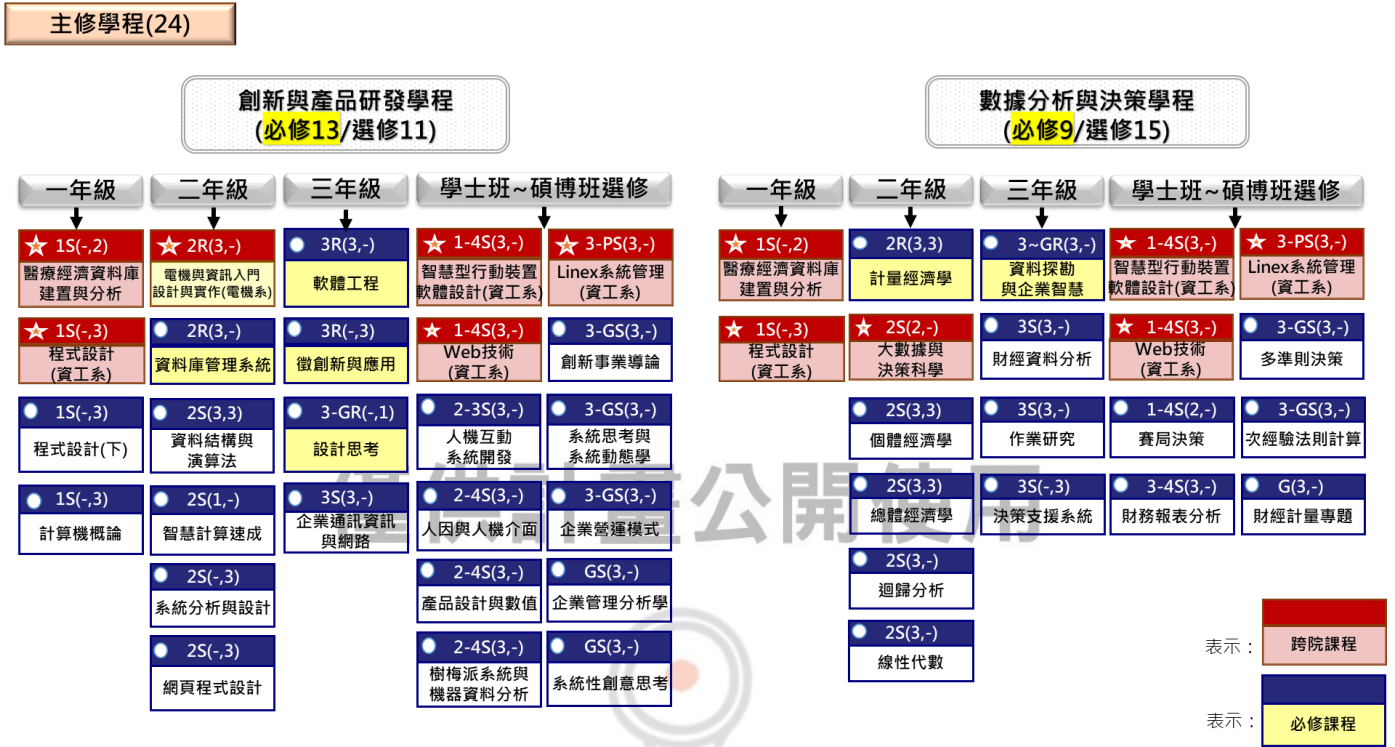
主修學程(24)

創新與產品研發學程
(必修13/選修11)

一年級

1S(-,2)
醫療經濟資料庫建置與分析

1S(-,3)
程式設計(資工系)

1S(-,3)
程式設計(下)

1S(-,3)
計算機概論

二年級

2R(3,-)
電機與資訊入門設計與實作(電機系)

2R(3,-)
資料庫管理系統

2S(3,3)
資料結構與演算法

2S(1,-)
智慧計算速成

2S(-,3)
系統分析與設計

2S(-,3)
網頁程式設計

三年級

3R(3,-)
軟體工程

3R(-,3)
徵創新與應用

3-GR(-,1)
設計思考

3S(3,-)
企業通訊資訊與網路

學士班~碩博班選修

1-4S(3,-)
智慧型行動裝置軟體設計(資工系)

3-PS(3,-)
Linex系統管理(資工系)

1-4S(3,-)
Web技術(資工系)

3-GS(3,-)
創新事業導論

2-3S(3,-)
人機互動系統開發

3-GS(3,-)
系統思考與系統動態學

2-4S(3,-)
人因與人機介面

3-GS(3,-)
企業營運模式

2-4S(3,-)
產品設計與數值

GS(3,-)
企業管理分析學

2-4S(3,-)
樹梅派系統與機器資料分析

GS(3,-)
系統性創意思考

數據分析與決策學程
(必修9/選修15)

一年級

1S(-,2)
醫療經濟資料庫建置與分析

1S(-,3)
程式設計(資工系)

二年級

2R(3,3)
計量經濟學

2S(2,-)
大數據與決策科學

2S(3,3)
個體經濟學

2S(3,3)
總體經濟學

2S(3,-)
迴歸分析

2S(3,-)
線性代數

三年級

3~GR(3,-)
資料探勘與企業智慧

3S(3,-)
財經資料分析

3S(3,-)
作業研究

3S(-,3)
決策支援系統

學士班~碩博班選修

1-4S(3,-)
智慧型行動裝置軟體設計(資工系)

3-PS(3,-)
Linex系統管理(資工系)

1-4S(3,-)
Web技術(資工系)

3-GS(3,-)
多準則決策

1-4S(2,-)
賽局決策

3-GS(3,-)
次經驗法則計算

3-4S(3,-)
財務報表分析

G(3,-)
財經計量專題

優俱計畫公開使用

表示：跨院課程

表示：必修課程